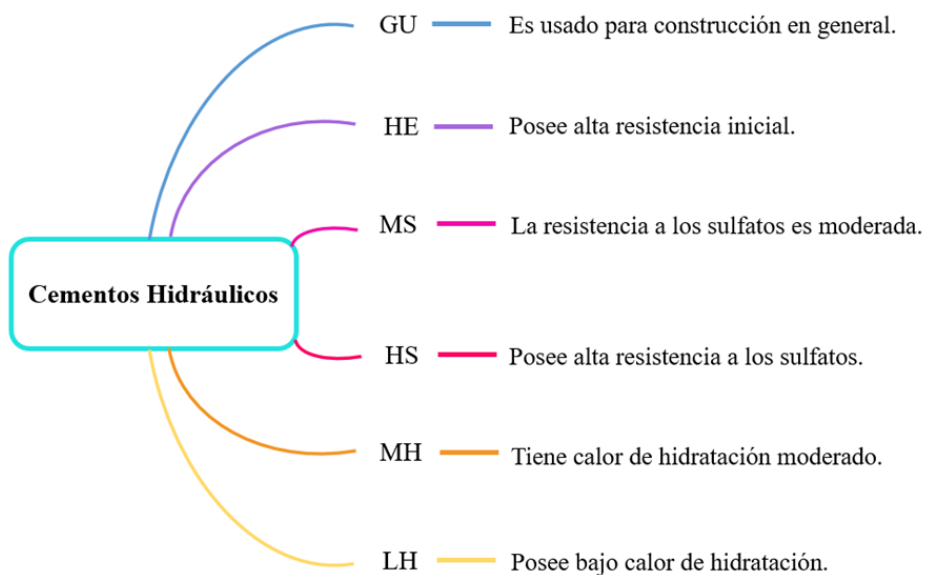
Cementos Hidráulicos

GU Es usado para construcción en general.

HE Posee alta resistencia inicial.

MS La resistencia a los sulfatos es moderada.

HS Posee alta resistencia a los sulfatos.

MH Tiene calor de hidratación moderado.

LH Posee bajo calor de hidratación.